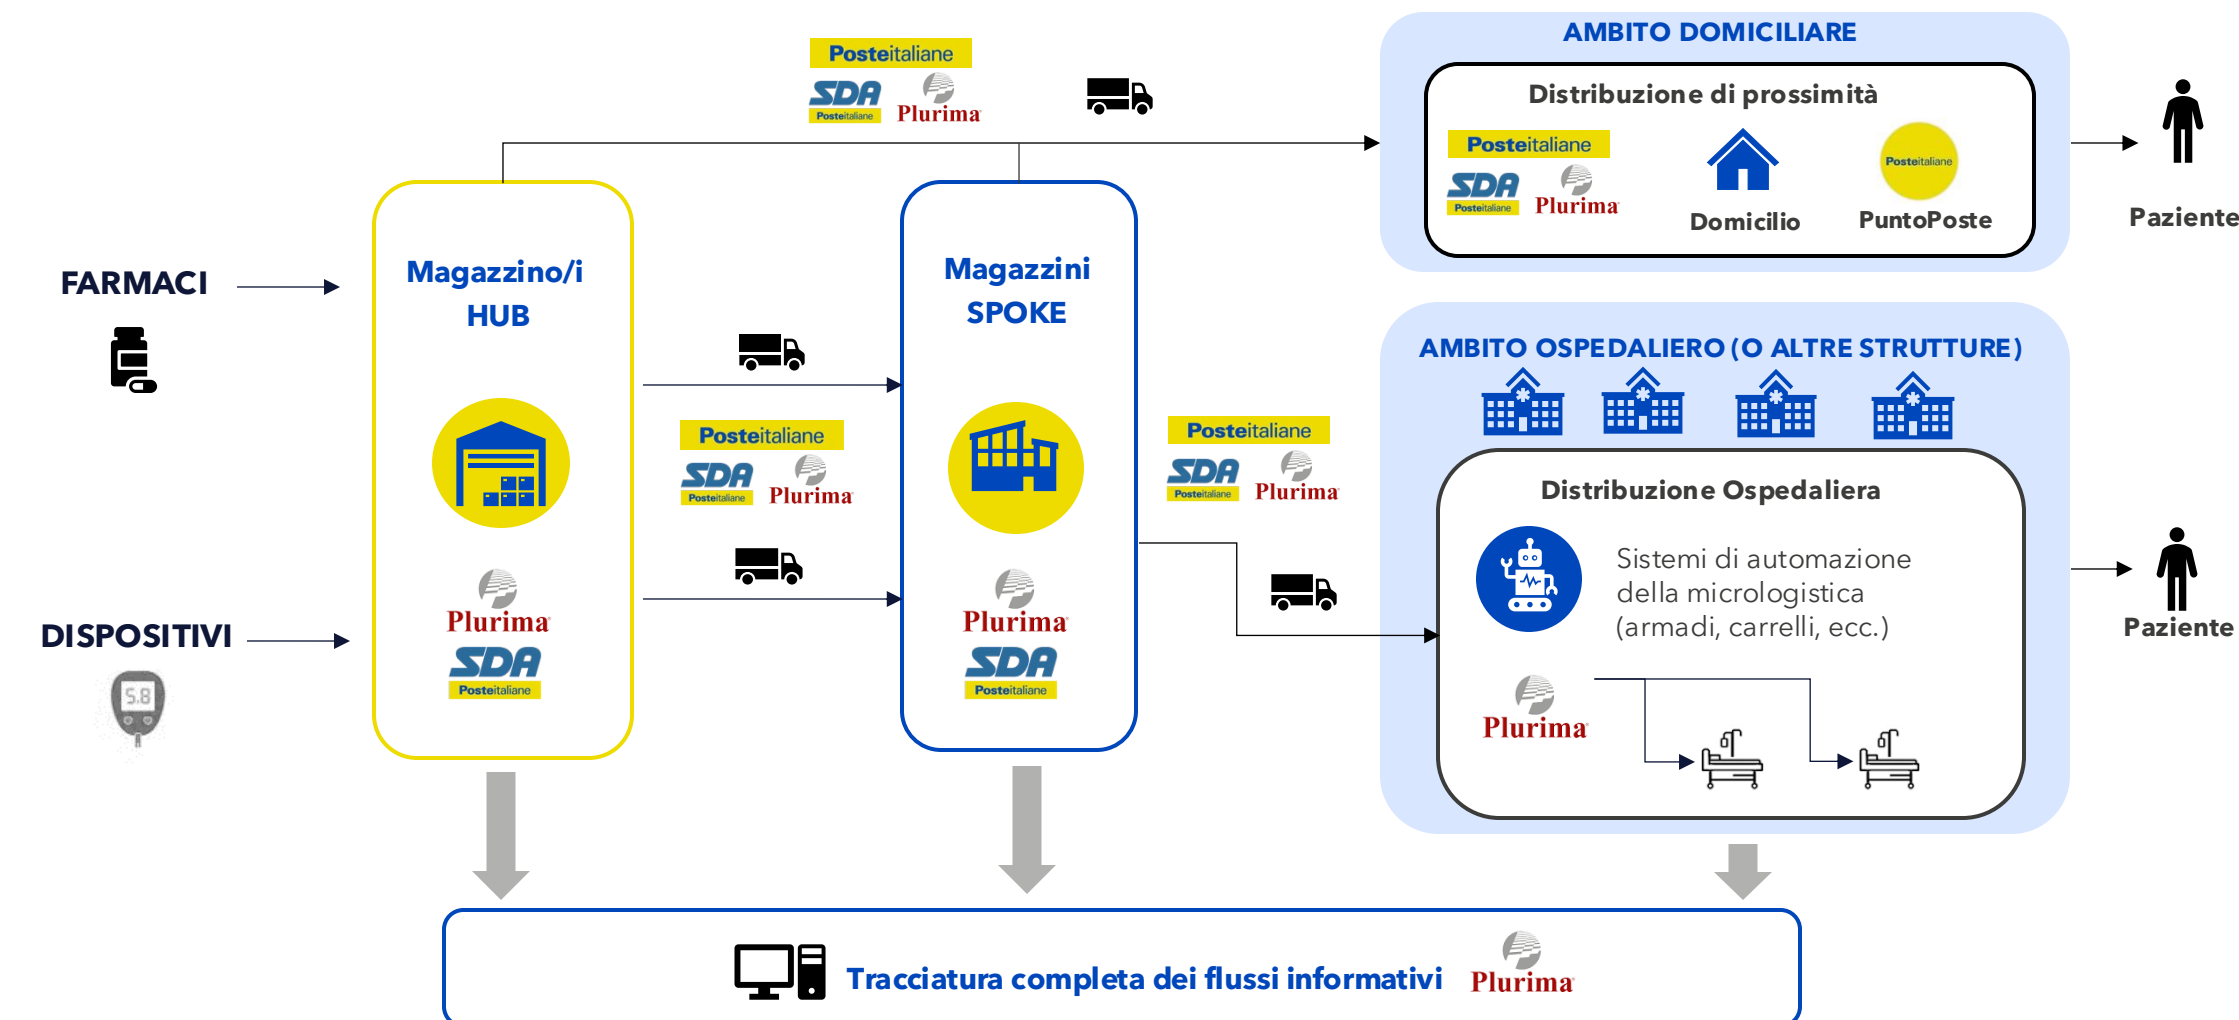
Posteitaliane
SDA Posteitaliane
Plurima

AMBITO DOMICILIARE
Distribuzione di prossimità
Posteitaliane
SDA Posteitaliane
Plurima
Domicilio
Posteitaliane
PuntoPoste
Paziente

FARMACI
DISPOSITIVI
5.8

Magazzino/i HUB
Plurima
SDA Posteitaliane

Posteitaliane
SDA Posteitaliane
Plurima

Magazzini SPOKE
Plurima
SDA Posteitaliane

Posteitaliane
SDA Posteitaliane
Plurima

AMBITO OSPEDALIERO (O ALTRE STRUTTURE)
Distribuzione Ospedaliera
Sistemi di automazione della micrologistica (armadi, carrelli, ecc.)
Plurima
Paziente

Tracciatura completa dei flussi informativi
Plurima